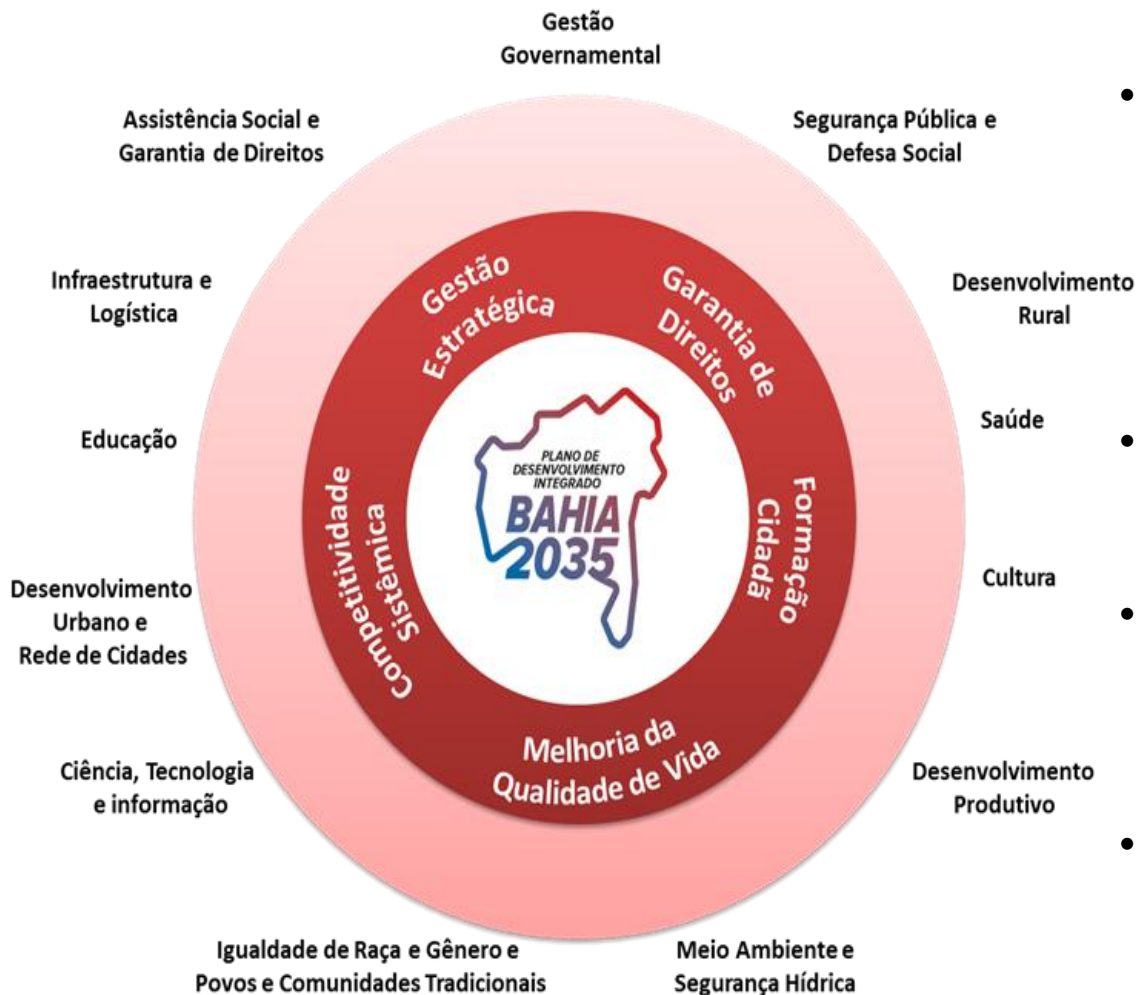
Gestão Governamental

Assistência Social e Garantia de Direitos

Segurança Pública e Defesa Social

Infraestrutura e Logística

Desenvolvimento Rural

Educação

Saúde

Desenvolvimento Urbano e Rede de Cidades

Cultura

Ciência, Tecnologia e informação

Desenvolvimento Produtivo

Igualdade de Raça e Gênero e Povos e Comunidades Tradicionais

Meio Ambiente e Segurança Hídrica

Gestão Estratégica

Garantia de Direitos

Formação Cidadã

Melhoria da Qualidade de Vida

Competitividade Sistêmica

PLANO DE DESENVOLVIMENTO INTEGRADO
BAHIA 2035